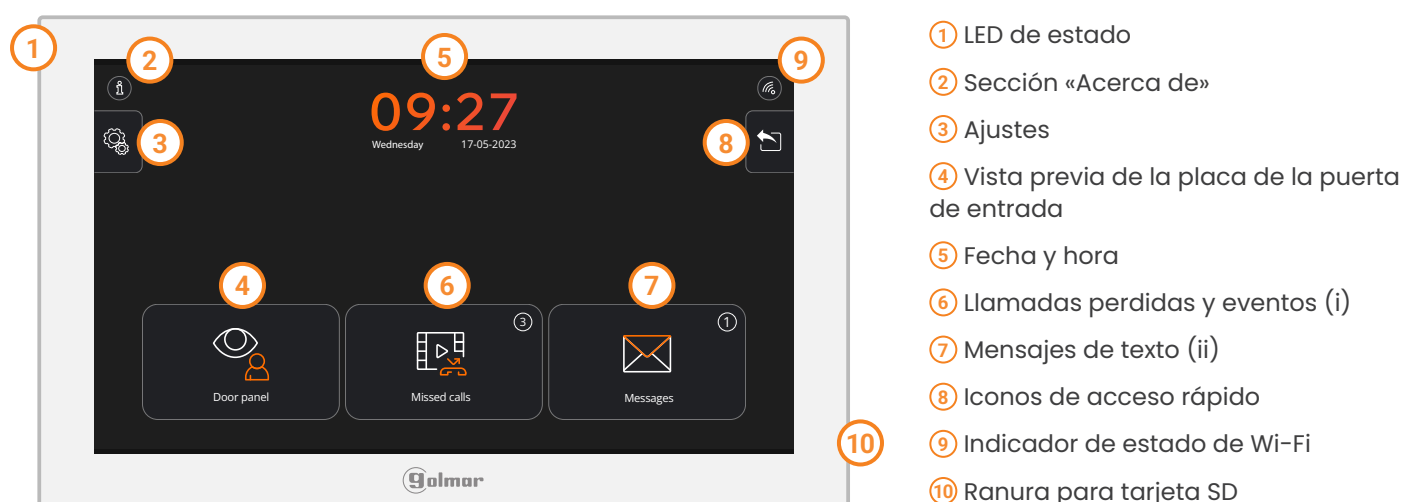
1
2
5
9
09:27
Wednesday 17-05-2023
3
8
4
6
7
3
1
Door panel
Missed calls
Messages
10
golmar

1 LED de estado
2 Sección «Acerca de»
3 Ajustes
4 Vista previa de la placa de la puerta de entrada
5 Fecha y hora
6 Llamadas perdidas y eventos (i)
7 Mensajes de texto (ii)
8 Iconos de acceso rápido
9 Indicador de estado de Wi-Fi
10 Ranura para tarjeta SD